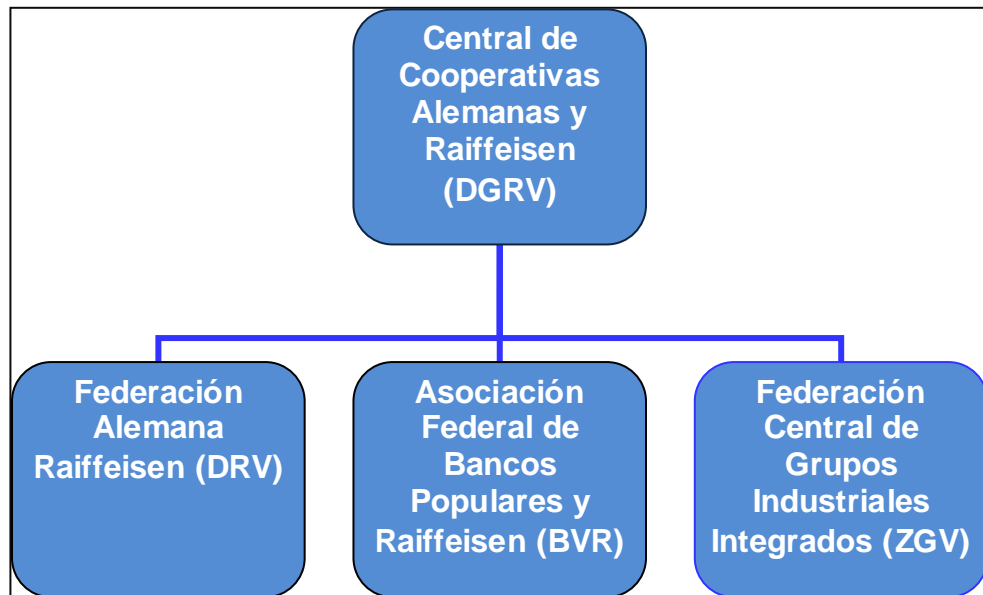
Central de Cooperativas Alemanas y Raiffeisen (DGRV)

Federación Alemana Raiffeisen (DRV)

Asociación Federal de Bancos Populares y Raiffeisen (BVR)

Federación Central de Grupos Industriales Integrados (ZGV)